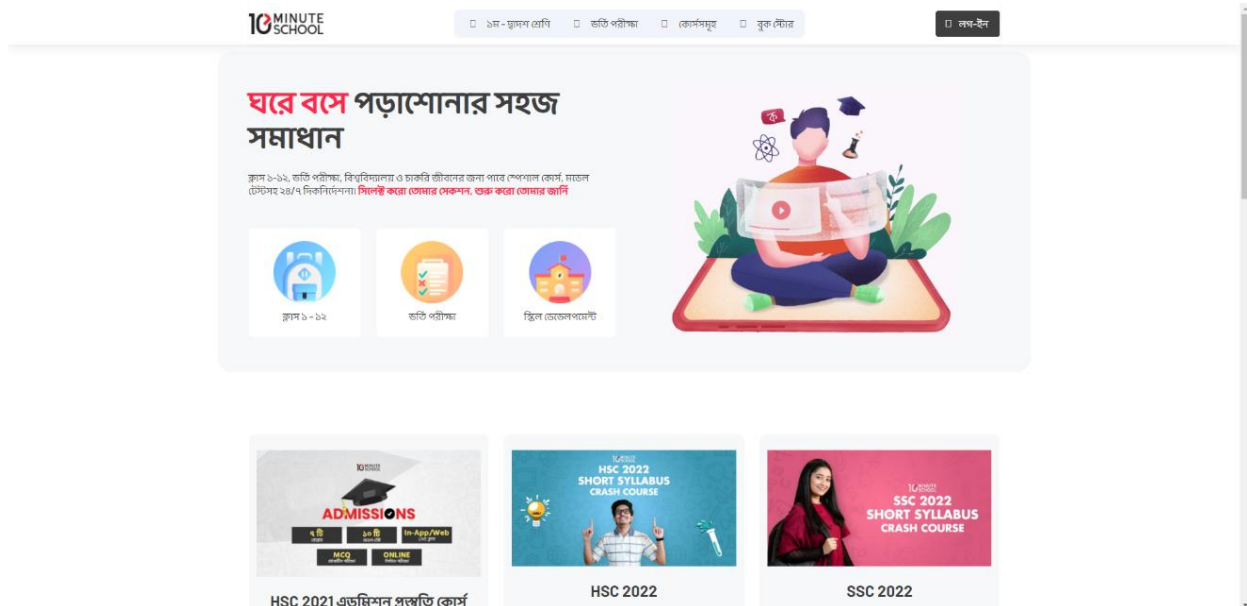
10 MINUTE SCHOOL

৯ম - দ্বাদশ শ্রেণি
ভর্তি পরীক্ষা
কোর্সসমূহ
বুক স্টোর

লগ-ইন

ঘরে বসে পড়াশোনার সহজ সমাধান

ক্লাস ৬-১২, ভর্তি পরীক্ষা, বিশ্ববিদ্যালয় ও চাকরি জীবনের জন্য পাবে স্পেশাল কোর্স, মডেল টেস্টসহ ২৪/৭ দিকনির্দেশনা। সিলেক্ট করো তোমার সেকশন, শুরু করো তোমার জার্নি

ক্লাস ৬ - ১২
ভর্তি পরীক্ষা
স্কিল ডেভেলপমেন্ট

10 MINUTE SCHOOL
ADMISSIONS
৭ টি
১০ টি
In-App/Web
MCQ
ONLINE

HSC 2021 এডমিশন প্রস্তুতি কোর্স

10 MINUTE SCHOOL
HSC 2022
SHORT SYLLABUS
CRASH COURSE

HSC 2022

10 MINUTE SCHOOL
SSC 2022
SHORT SYLLABUS
CRASH COURSE

SSC 2022